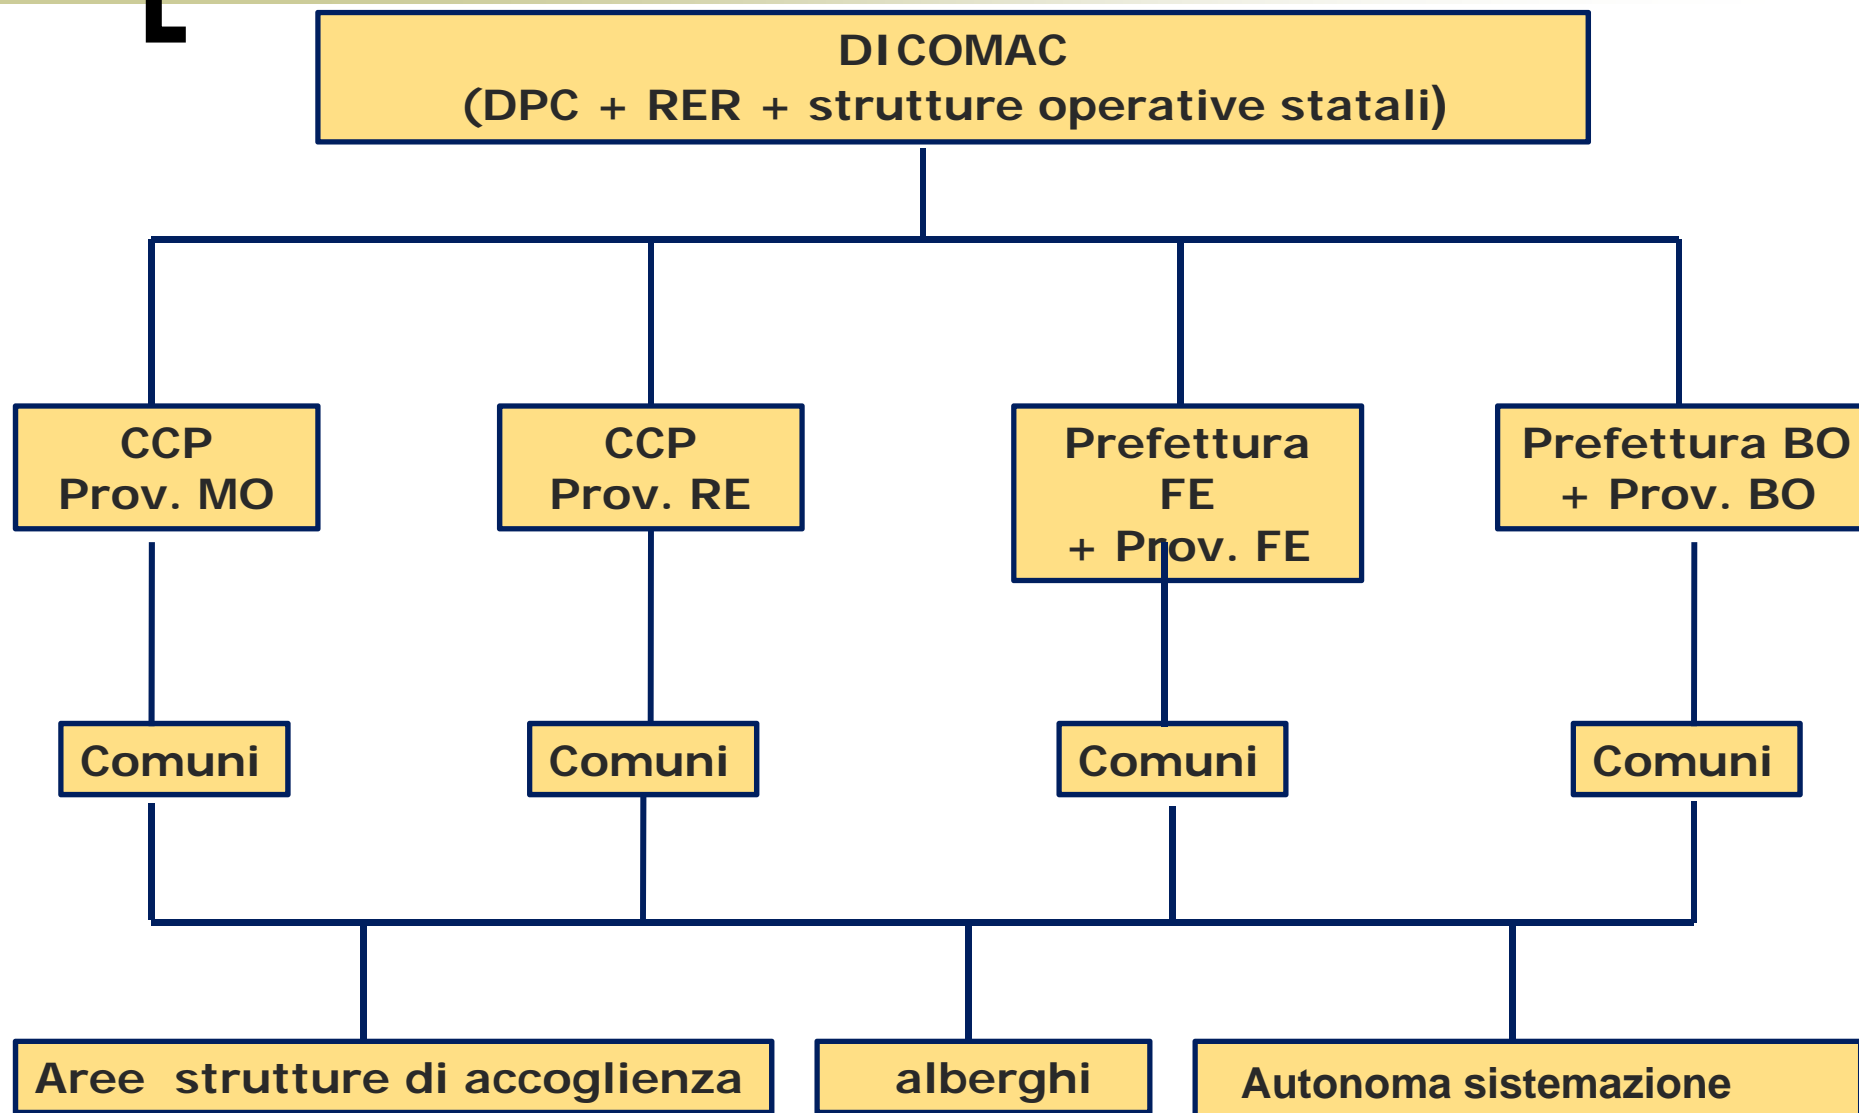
DICOMAC
(DPC + RER + strutture operative statali)

CCP
Prov. MO

CCP
Prov. RE

Prefettura
FE
+ Prov. FE

Prefettura BO
+ Prov. BO

Comuni

Comuni

Comuni

Comuni

Aree strutture di accoglienza

alberghi

Autonoma sistemazione